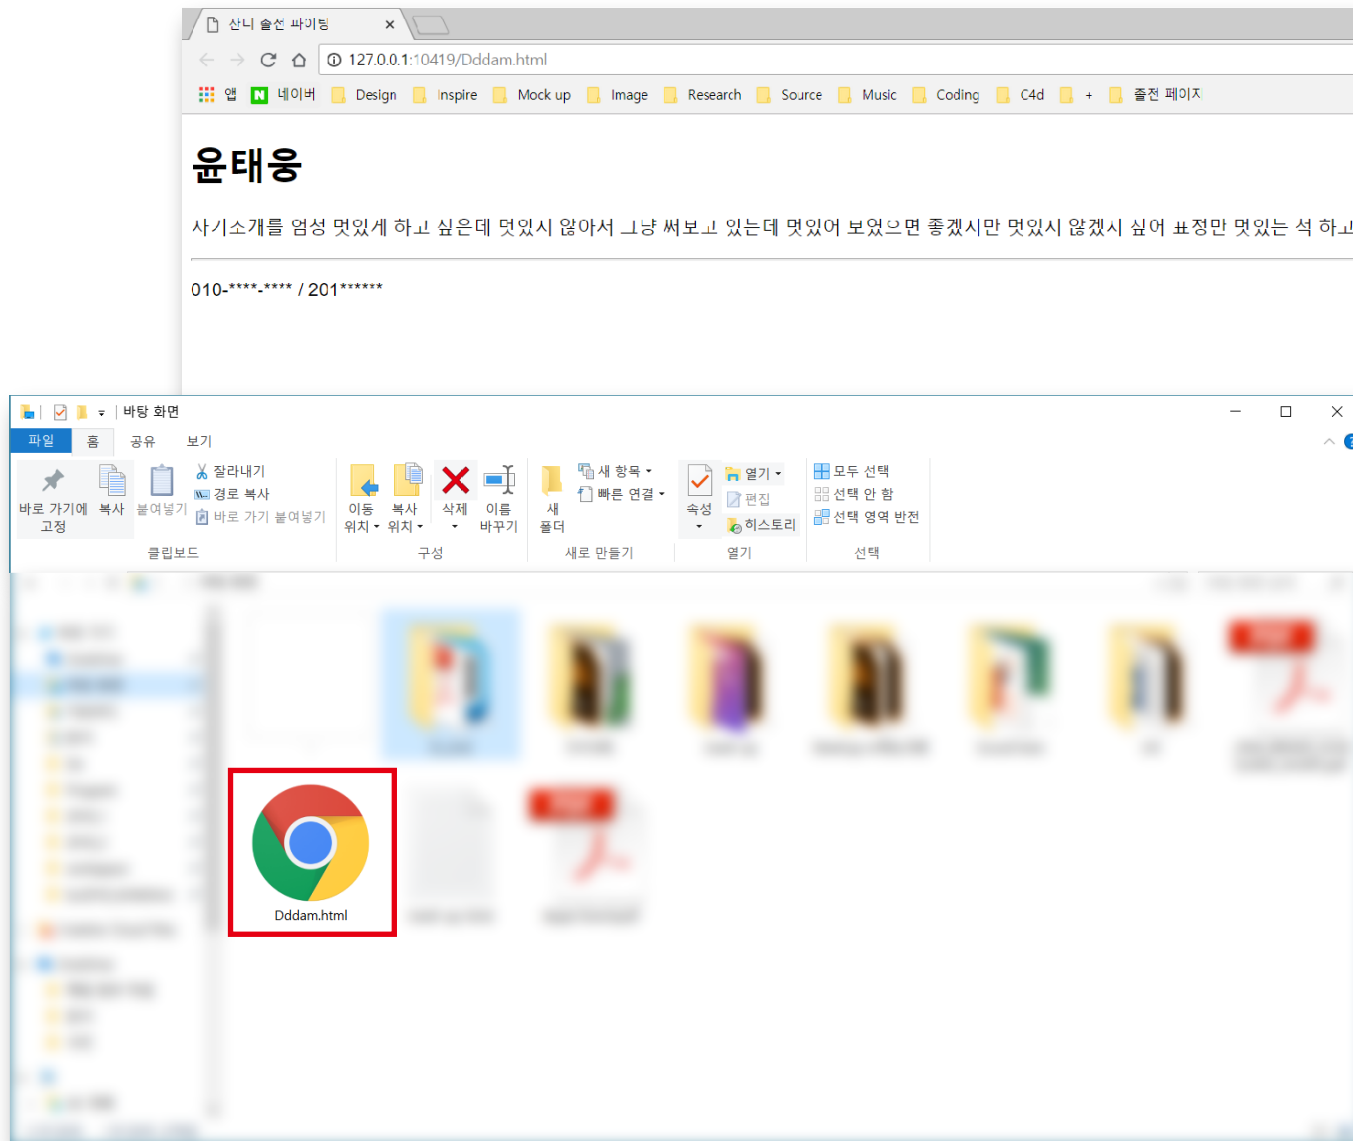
산니 솔선 싸이팅
127.0.0.1:10419/Dddam.html
앱 N 네이버 Design Inspire Mock up Image Research Source Music Coding C4d + 출전 페이지

윤태웅

사기소개를 엄청 멋있게 하고 싶은데 멋있지 않아서 그냥 써보고 있는데 멋있어 보였으면 좋겠지만 멋있지 않겠지 싶어 표정만 멋있는 척 하고

010-****-**** / 201******

바탕 화면
파일 홈 공유 보기
바로 가기에 고정 복사 붙여넣기 잘라내기 경로 복사 바로 가기 붙여넣기
클립보드
이동 위치 복사 위치 삭제 이름 바꾸기
구성
새 폴더 새 항목 빠른 연결
새로 만들기
속성 열기 편집 히스토리
열기
모두 선택 선택 안 함 선택 영역 반전
선택

Dddam.html